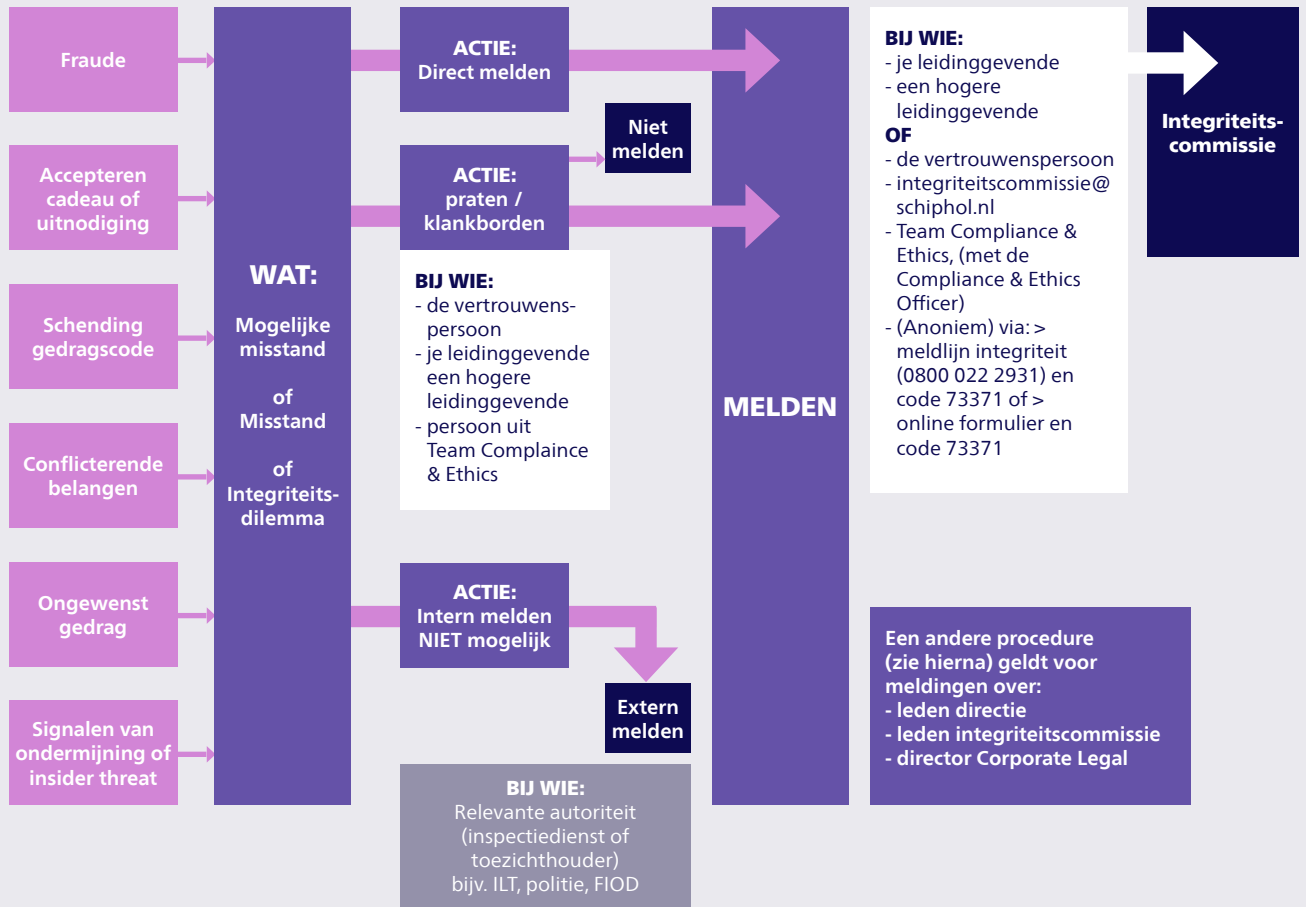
Fraude

Accepteren cadeau of uitnodiging

Schending gedragscode

Conflicterende belangen

Ongewenst gedrag

Signalen van ondermijning of insider threat

WAT:

Mogelijke misstand

of

Misstand

of

Integriteitsdilemma

ACTIE:
Direct melden

Niet melden

ACTIE:
praten / klankborden

BIJ WIE:
- de vertrouwenspersoon
- je leidinggevende een hogere leidinggevende
- persoon uit Team Complaince & Ethics

ACTIE:
Intern melden NIET mogelijk

Extern melden

BIJ WIE:
Relevante autoriteit (inspectiedienst of toezichthouder)
bijv. ILT, politie, FIOD

MELDEN

BIJ WIE:
- je leidinggevende
- een hogere leidinggevende
OF
- de vertrouwenspersoon
- integriteitscommissie@schiphol.nl
- Team Compliance & Ethics, (met de Compliance & Ethics Officer)
- (Anoniem) via: > meldlijn integriteit (0800 022 2931) en code 73371 of > online formulier en code 73371

Integriteits-commissie

Een andere procedure (zie hierna) geldt voor meldingen over:
- leden directie
- leden integriteitscommissie
- director Corporate Legal